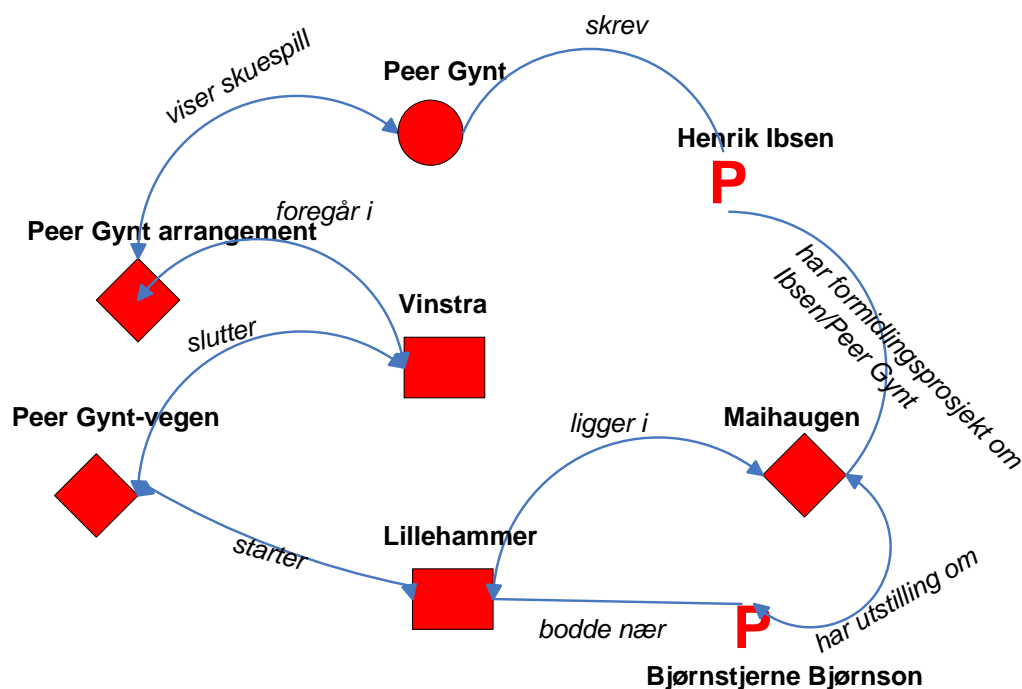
skrev

viser skuespill

Peer Gynt

Henrik Ibsen

P

foregår i

Peer Gynt arrangement

har formidlingsprosjekt om Ibsen/Peer Gynt

Vinstra

slutter

Peer Gynt-vegen

ligger i

Maihaugen

starter

Lillehammer

har utstilling om

bodde nær

P

Bjørnstjerne Bjørnson